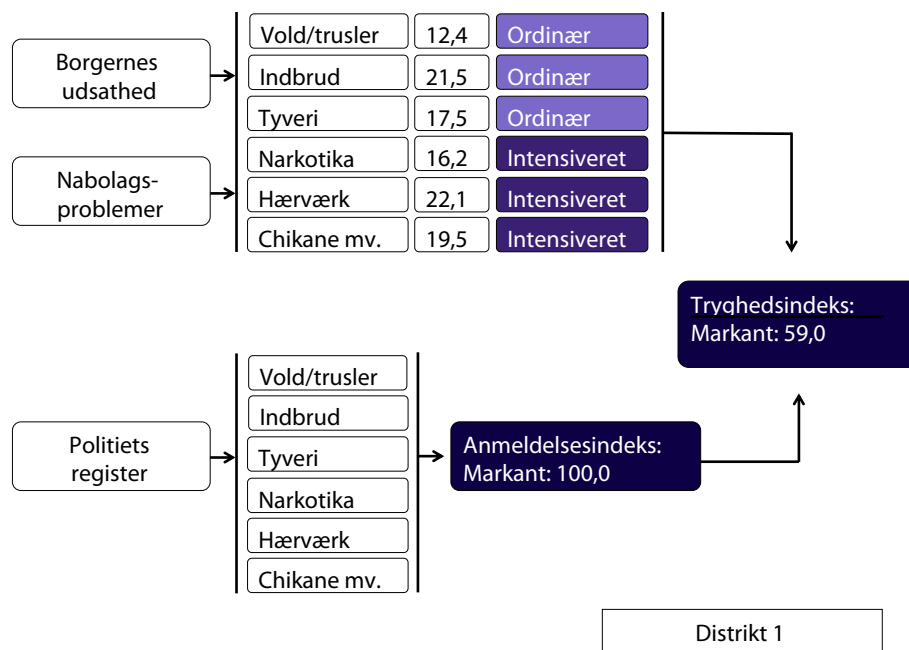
Borgernes udsathed

Nabolags-problemer

| Vold/trusler | 12,4 | Ordinær |
|---|---|---|
| Indbrud | 21,5 | Ordinær |
| Tyveri | 17,5 | Ordinær |
| Narkotika | 16,2 | Intensiveret |
| Hærværk | 22,1 | Intensiveret |
| Chikane mv. | 19,5 | Intensiveret |

Tryghedsindeks:
Markant: 59,0

Politiets register

Vold/trusler
Indbrud
Tyveri
Narkotika
Hærværk
Chikane mv.

Anmeldelsesindeks:
Markant: 100,0

Distrikt 1